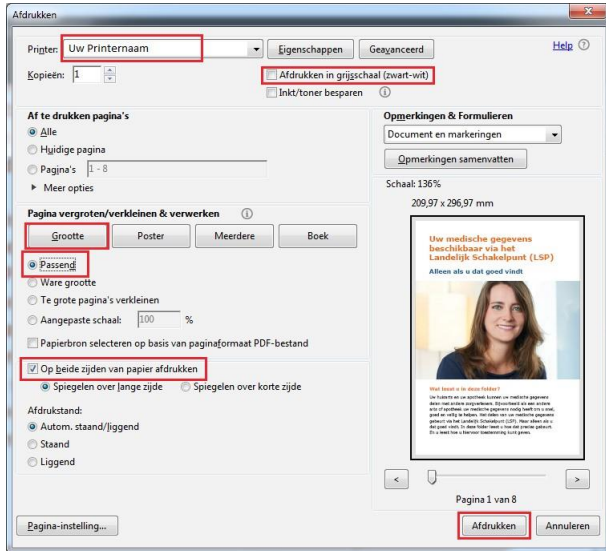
Afdrukken

Printer: Uw Printernaam
Eigenschappen
Geavanceerd
Help
Kopieën: 1
Afdrukken in grijsschaal (zwart-wit)
Inkt/toner besparen

Af te drukken pagina's
Alle
Huidige pagina
Pagina's 1 - 8
Meer opties

Pagina vergroten/verkleinen & verwerken
Grootte
Poster
Meerdere
Boek
Passend
Ware grootte
Te grote pagina's verkleinen
Aangepaste schaal: 100 %
Papierbron selecteren op basis van paginaformaat PDF-bestand

Op beide zijden van papier afdrukken
Spiegelen over lange zijde
Spiegelen over korte zijde

Afdrukstand:
Autom. staand/liggend
Staand
Liggend

Opmerkingen & Formulieren
Document en markeringen
Opmerkingen samenvatten

Schaal: 136%
209,97 x 296,97 mm

Uw medische gegevens beschikbaar via het Landelijk Schakelpunt (LSP)
Alleen als u dat goed vindt

Wat leest u in deze folder?
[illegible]

Pagina 1 van 8

Pagina-instelling...
Afdrukken
Annuleren